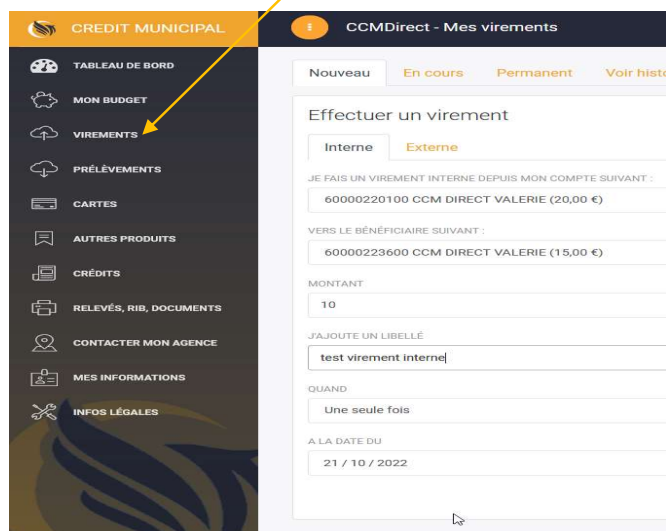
CREDIT MUNICIPAL

TABLEAU DE BORD
MON BUDGET
VIREMENTS
PRÉLÈVEMENTS
CARTES
AUTRES PRODUITS
CRÉDITS
RELEVÉS, RIB, DOCUMENTS
CONTACTER MON AGENCE
MES INFORMATIONS
INFOS LÉGALES

CCMDirect - Mes virements

Nouveau | En cours | Permanent | Voir histo

Effectuer un virement

Interne | Externe

JE FAIS UN VIREMENT INTERNE DEPUIS MON COMPTE SUIVANT :
60000220100 CCM DIRECT VALERIE (20,00 €)

VERS LE BÉNÉFICIAIRE SUIVANT :
60000223600 CCM DIRECT VALERIE (15,00 €)

MONTANT
10

J'AJOUTE UN LIBELLÉ
test virement interne

QUAND
Une seule fois

A LA DATE DU
21 / 10 / 2022